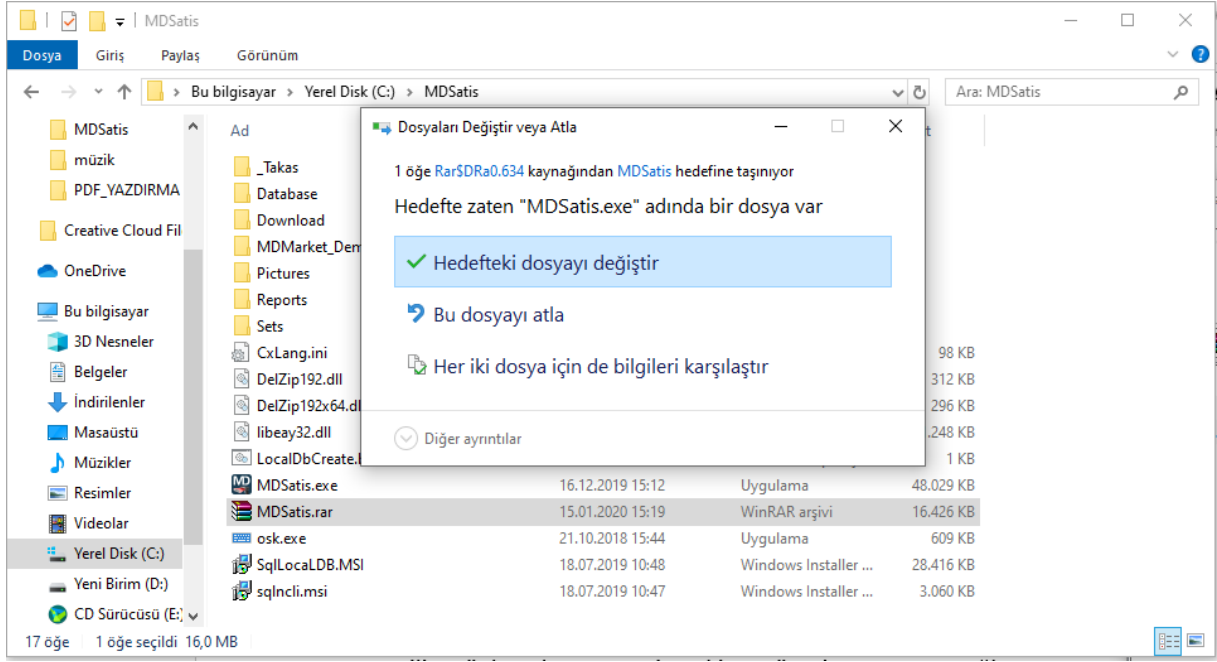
MDSatis

Dosya Giriş Paylaş Görünüm

Bu bilgisayar > Yerel Disk (C:) > MDSatis

Ara: MDSatis

MDSatis
müzik
PDF_YAZDIRMA
Creative Cloud Fil
OneDrive
Bu bilgisayar
3D Nesneler
Belgeler
İndirilenler
Masaüstü
Müzikler
Resimler
Videolar
Yerel Disk (C:)
Yeni Birim (D:)
CD Sürücüsü (E:)

Ad

| Ad | Tarih | Tür | Boyut |
|---|---|---|---|
| _Takas | | | |
| Database | | | |
| Download | | | |
| MDMarket_Dem | | | |
| Pictures | | | |
| Reports | | | |
| Sets | | | |
| CxLang.ini | | | 98 KB |
| DelZip192.dll | | | 312 KB |
| DelZip192x64.dl | | | 296 KB |
| libeay32.dll | | | .248 KB |
| LocalDbCreate. | | | 1 KB |
| MDSatis.exe | 16.12.2019 15:12 | Uygulama | 48.029 KB |
| MDSatis.rar | 15.01.2020 15:19 | WinRAR arşivi | 16.426 KB |
| osk.exe | 21.10.2018 15:44 | Uygulama | 609 KB |
| SqlLocaLDB.MSI | 18.07.2019 10:48 | Windows Installer ... | 28.416 KB |
| sqlncli.msi | 18.07.2019 10:47 | Windows Installer ... | 3.060 KB |

Dosyaları Değiştir veya Atla

1 öğe Rar$DRa0.634 kaynağından MDSatis hedefine taşınıyor

Hedefte zaten "MDSatis.exe" adında bir dosya var

Hedefteki dosyayı değiştir

Bu dosyayı atla

Her iki dosya için de bilgileri karşılaştır

Diğer ayrıntılar

17 öğe 1 öğe seçildi 16,0 MB